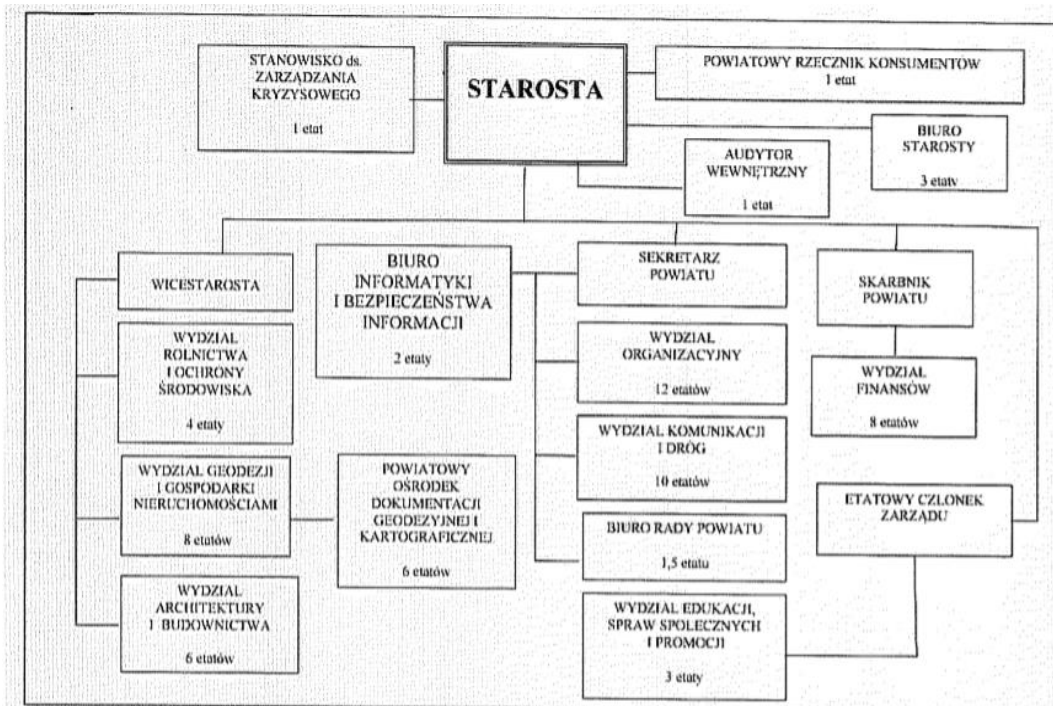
STANOWISKO ds. ZARZĄDZANIA KRYZYSOWEGO

1 etat

STAROSTA

POWIATOWY RZECZNIK KONSUMENTÓW

1 etat

BIURO STAROSTY

3 etaty

AUDYTOR WEWNĘTRZNY

1 etat

WICESTAROSTA

BIURO INFORMATYKI I BEZPIECZEŃSTWA INFORMACJI

2 etaty

SEKRETARZ POWIATU

SKARBNIK POWIATU

WYDZIAŁ ROLNICTWA I OCHRONY ŚRODOWISKA

4 etaty

WYDZIAŁ ORGANIZACYJNY

12 etatów

WYDZIAŁ FINANSÓW

8 etatów

WYDZIAŁ GEODEZJI I GOSPODARKI NIERUCHOMOŚCIAMI

8 etatów

POWIATOWY OŚRODEK DOKUMENTACJI GEODEZYJNEJ I KARTOGRAFICZNEJ

6 etatów

WYDZIAŁ KOMUNIKACJI I DRÓG

10 etatów

ETATOWY CZŁONEK ZARZĄDU

BIURO RADY POWIATU

1,5 etatu

WYDZIAŁ ARCHITEKTURY I BUDOWNICTWA

6 etatów

WYDZIAŁ EDUKACJI, SPRAW SPOŁECZNYCH I PROMOCJI

3 etaty